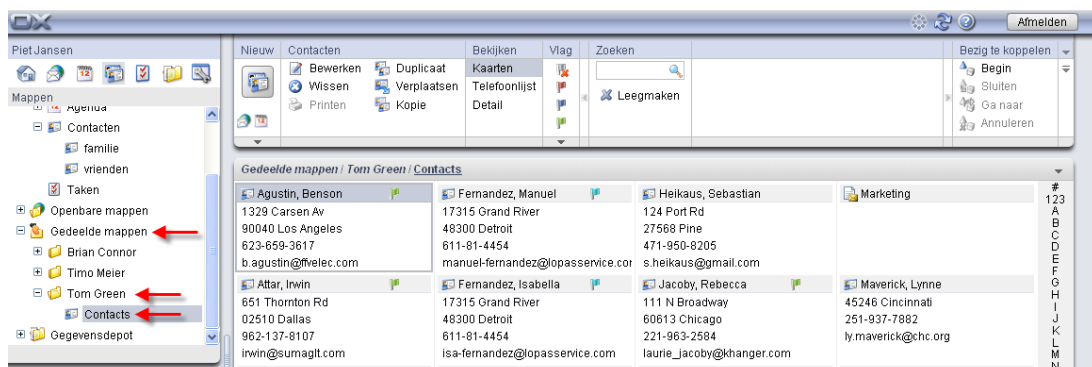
OX

Afmelden

Piet Jansen

Mappen

Agenda
Contacten
familie
vrienden
Taken
Openbare mappen
Gedeelde mappen
Brian Connor
Timo Meier
Tom Green
Contacts
Gegevensdepot

Nieuw | Contacten | Bekijken | Vlag | Zoeken | Bezig te koppelen

Bewerken
Wissen
Printen
Duplicaat
Verplaatsen
Kopie

Kaarten
Telefoonlijst
Detail

Leegmaken

Begin
Sluiten
Ga naar
Annuleren

Gedeelde mappen / Tom Green / Contacts

Agustin, Benson
1329 Carsen Av
90040 Los Angeles
623-659-3617
b.agustin@ffvelec.com

Fernandez, Manuel
17315 Grand River
48300 Detroit
611-81-4454
manuel-fernandez@lopasservice.cor

Heikaus, Sebastian
124 Port Rd
27568 Pine
471-950-8205
s.heikaus@gmail.com

Marketing

Attar, Irwin
651 Thornton Rd
02510 Dallas
962-137-8107
irwin@sumaglt.com

Fernandez, Isabella
17315 Grand River
48300 Detroit
611-81-4454
isa-fernandez@lopasservice.com

Jacoby, Rebecca
111 N Broadway
60613 Chicago
221-963-2584
laurie_jacoby@khanger.com

Maverick, Lynne
45246 Cincinnati
251-937-7882
ly.maverick@chc.org

#
123
A
B
C
D
E
F
G
H
I
J
K
L
M